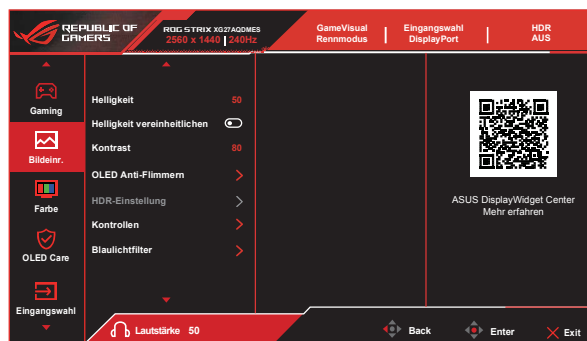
REPUBLIC OF GAMERS

ROG STRIX XG27AQDMES
2560 x 1440 | 240Hz

GameVisual
Rennmodus

Eingangswahl
DisplayPort

HDR
AUS

Gaming

Bildeinr.

Farbe

OLED Care

Eingangswahl

Helligkeit 50

Helligkeit vereinheitlichen

Kontrast 80

OLED Anti-Flimmern

HDR-Einstellung

Kontrollen

Blaulichtfilter

ASUS DisplayWidget Center
Mehr erfahren

Lautstärke 50

Back

Enter

Exit